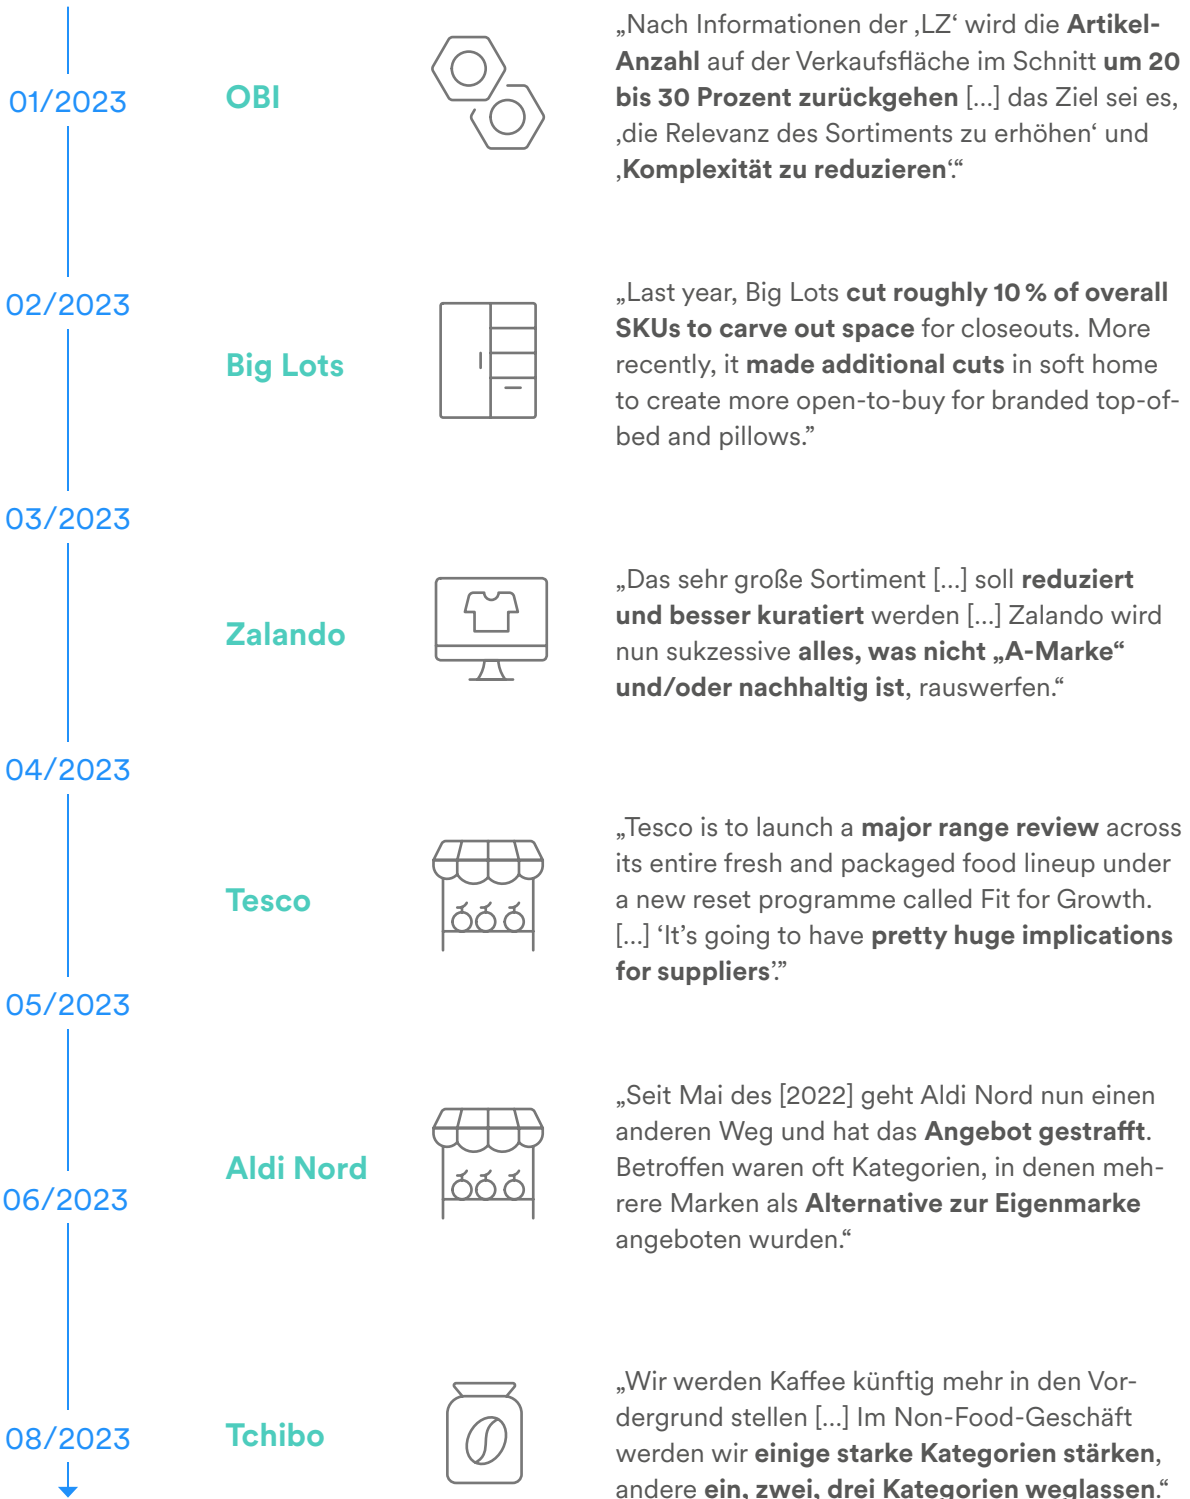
01/2023

OBI

„Nach Informationen der ‚LZ‘ wird die Artikel-Anzahl auf der Verkaufsfläche im Schnitt um 20 bis 30 Prozent zurückgehen […] das Ziel sei es, ‚die Relevanz des Sortiments zu erhöhen‘ und ‚Komplexität zu reduzieren‘.“

02/2023

Big Lots

„Last year, Big Lots cut roughly 10 % of overall SKUs to carve out space for closeouts. More recently, it made additional cuts in soft home to create more open-to-buy for branded top-of-bed and pillows.”

03/2023

Zalando

„Das sehr große Sortiment […] soll reduziert und besser kuratiert werden […] Zalando wird nun sukzessive alles, was nicht „A-Marke“ und/oder nachhaltig ist, rauswerfen.“

04/2023

Tesco

„Tesco is to launch a major range review across its entire fresh and packaged food lineup under a new reset programme called Fit for Growth. […] ‘It’s going to have pretty huge implications for suppliers’.”

05/2023

Aldi Nord

„Seit Mai des [2022] geht Aldi Nord nun einen anderen Weg und hat das Angebot gestrafft. Betroffen waren oft Kategorien, in denen mehrere Marken als Alternative zur Eigenmarke angeboten wurden.“

06/2023

08/2023

Tchibo

„Wir werden Kaffee künftig mehr in den Vordergrund stellen […] Im Non-Food-Geschäft werden wir einige starke Kategorien stärken, andere ein, zwei, drei Kategorien weglassen.“